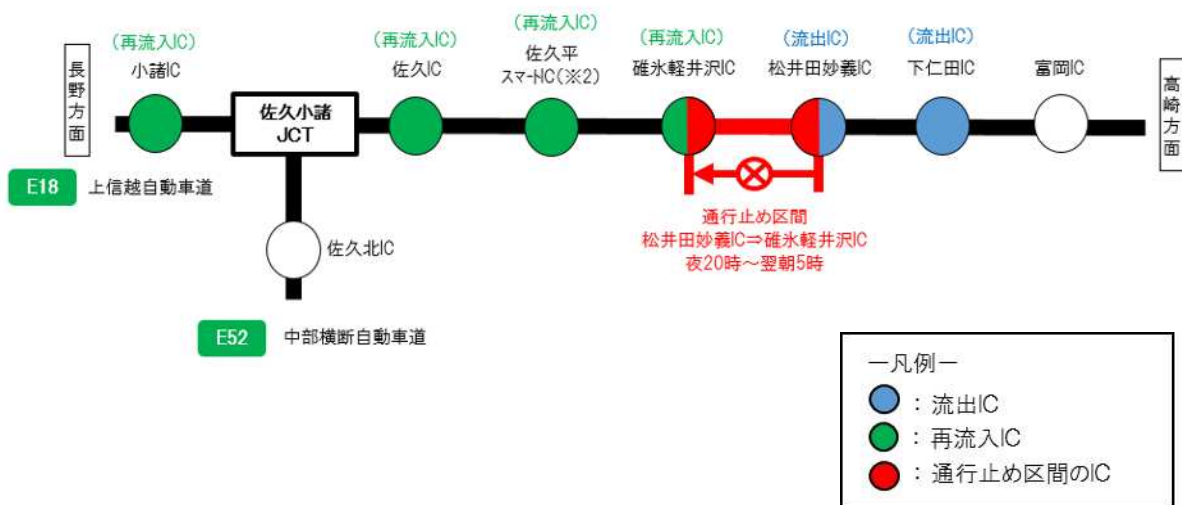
長野方面

(再流入IC)
小諸IC

佐久小諸
JCT

(再流入IC)
佐久IC

(再流入IC)
佐久平
スマ-トIC(※2)

(再流入IC)
碓氷軽井沢IC

(流出IC)
松井田妙義IC

(流出IC)
下仁田IC

富岡IC

高崎方面

E18 上信越自動車道

佐久北IC

E52 中部横断自動車道

通行止め区間
松井田妙義IC⇒碓氷軽井沢IC
夜20時～翌朝5時

ー凡例ー
：流出IC
：再流入IC
：通行止め区間のIC